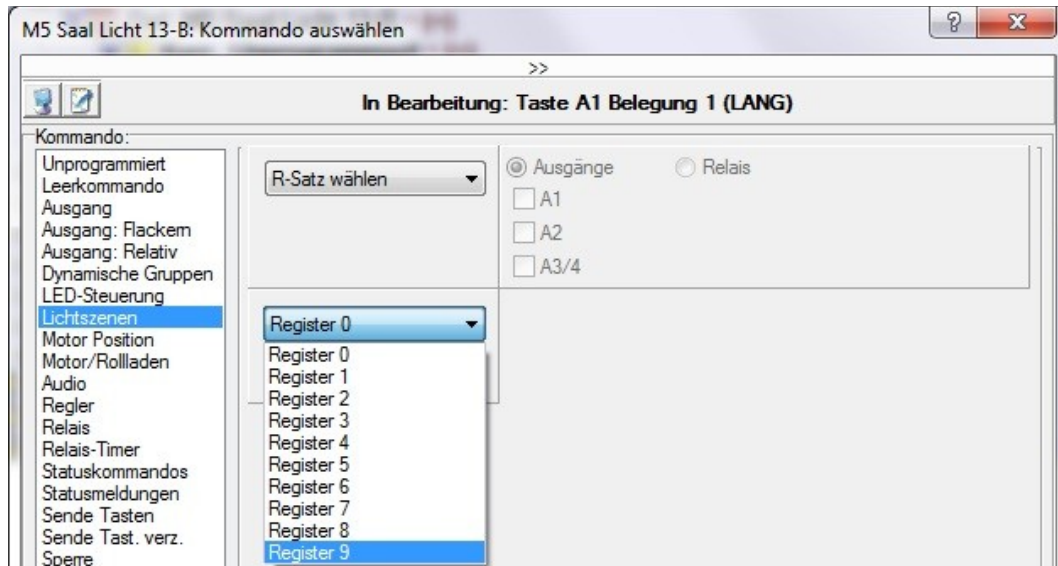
M5 Saal Licht 13-B: Kommando auswählen

?
X

>>

In Bearbeitung: Taste A1 Belegung 1 (LANG)

Kommando:

Unprogrammiert
Leerkommando
Ausgang
Ausgang: Flackern
Ausgang: Relativ
Dynamische Gruppen
LED-Steuerung
Lichtszenen
Motor Position
Motor/Rollladen
Audio
Regler
Relais
Relais-Timer
Statuskommandos
Statusmeldungen
Sende Tasten
Sende Tast. verz.
Sperre

R-Satz wählen

Ausgänge
Relais
A1
A2
A3/4

Register 0

Register 0
Register 1
Register 2
Register 3
Register 4
Register 5
Register 6
Register 7
Register 8
Register 9